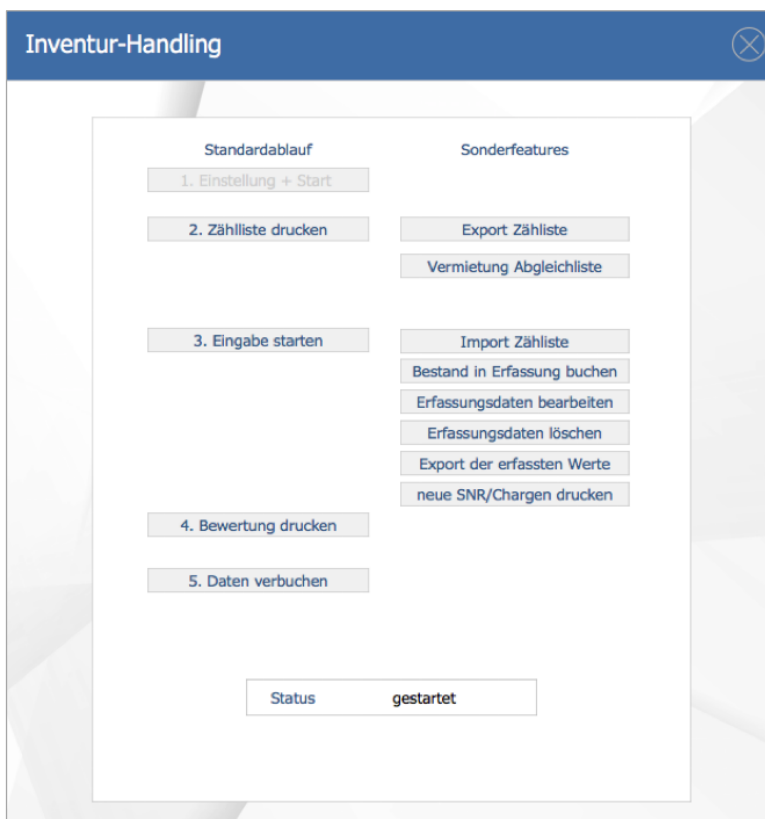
Inventur-Handling

Standardablauf

1. Einstellung + Start

2. Zählliste drucken

3. Eingabe starten

4. Bewertung drucken

5. Daten verbuchen

Sonderfeatures

Export Zähliste

Vermietung Abgleichliste

Import Zähliste

Bestand in Erfassung buchen

Erfassungsdaten bearbeiten

Erfassungsdaten löschen

Export der erfassten Werte

neue SNR/Chargen drucken

Status gestartet